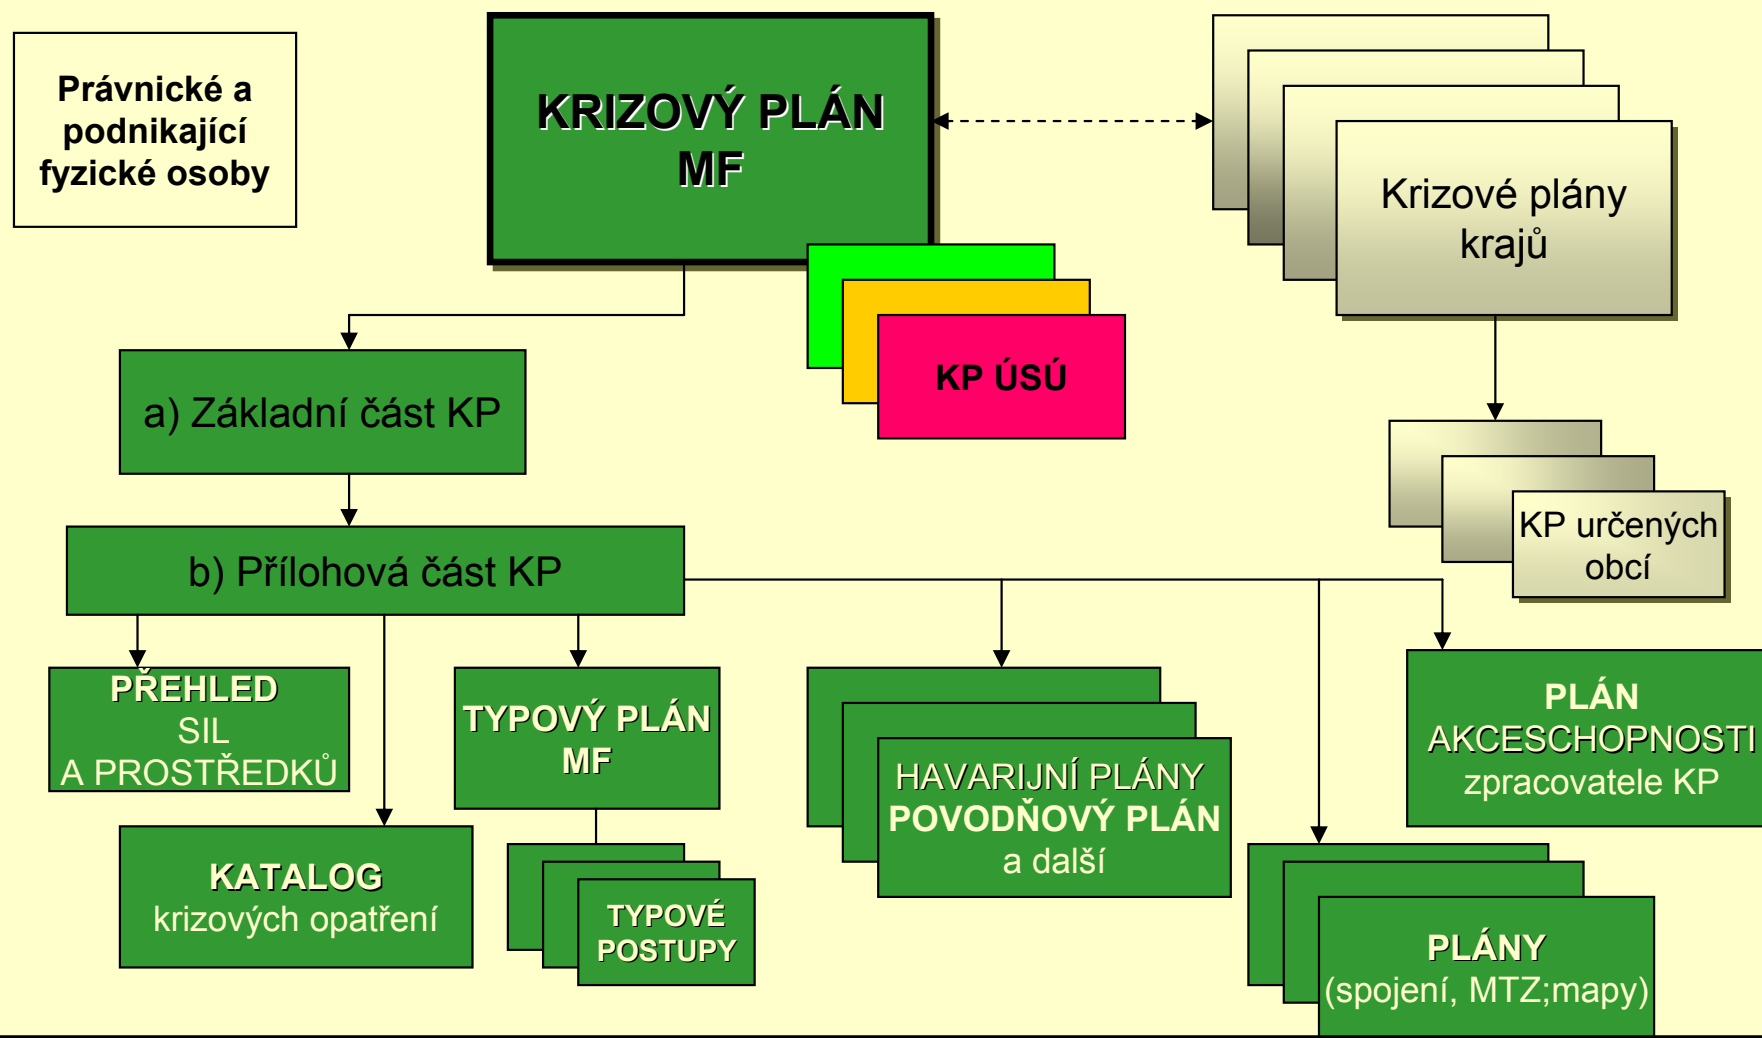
Právnické a podnikající fyzické osoby

KRIZOVÝ PLÁN MF

Krizové plány krajů

KP ÚSÚ

a) Základní část KP

KP určených obcí

b) Přílohová část KP

PŘEHLED SIL A PROSTŘEDKŮ

TYPOVÝ PLÁN MF

HAVARIJNÍ PLÁNY POVODŇOVÝ PLÁN a další

PLÁN AKCESCHOPNOSTI zpracovatele KP

KATALOG krizových opatření

TYPOVÉ POSTUPY

PLÁNY (spojení, MTZ;mapy)